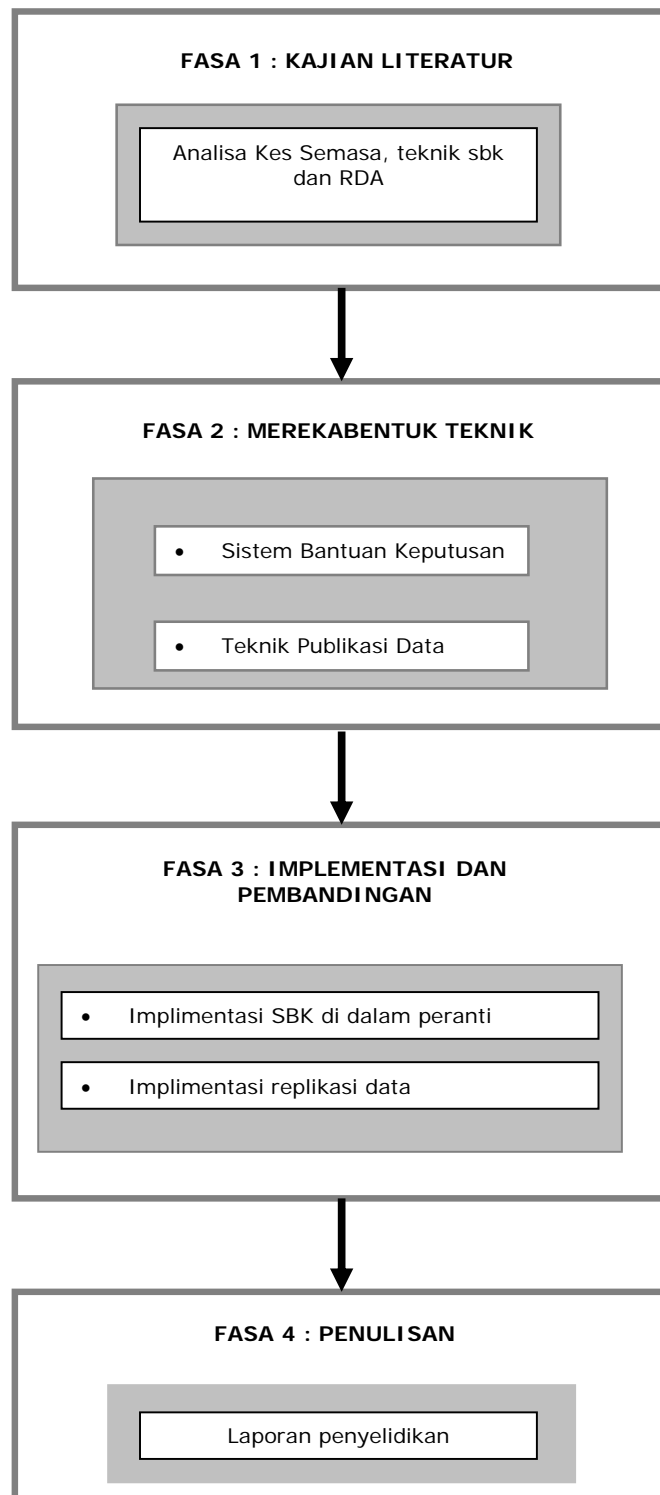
FASA 1 : KAJIAN LITERATUR

Analisa Kes Semasa, teknik sbk dan RDA

FASA 2 : MEREKABENTUK TEKNIK

• Sistem Bantuan Keputusan

• Teknik Publikasi Data

FASA 3 : IMPLEMENTASI DAN PEMBANDINGAN

• Implimentasi SBK di dalam peranti

• Implimentasi replikasi data

FASA 4 : PENULISAN

Laporan penyelidikan